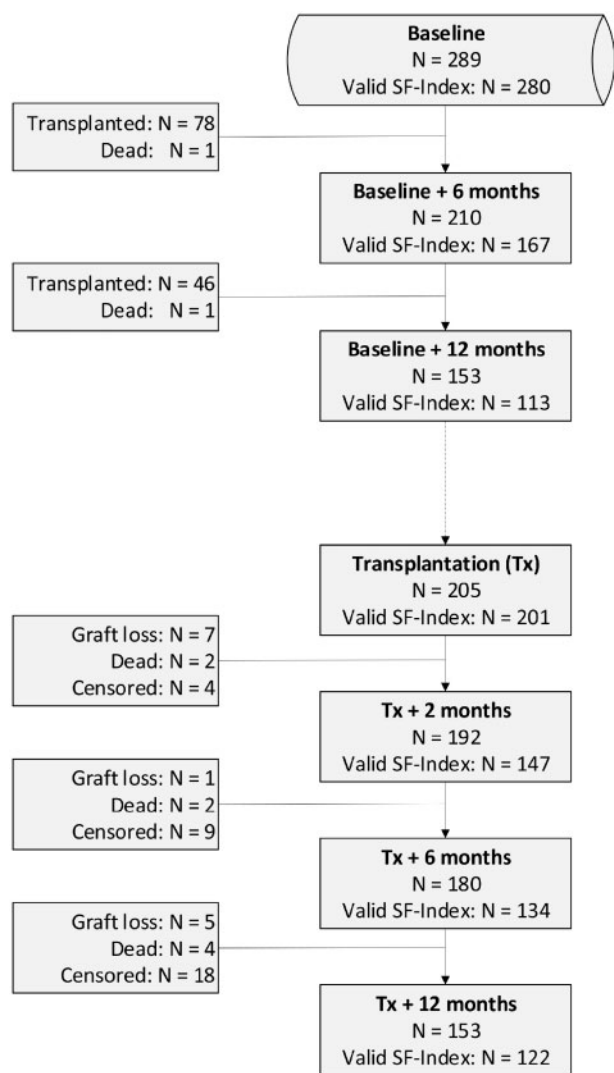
**Baseline**
N = 289
Valid SF-Index: N = 280

Transplanted: N = 78
Dead: N = 1

**Baseline + 6 months**
N = 210
Valid SF-Index: N = 167

Transplanted: N = 46
Dead: N = 1

**Baseline + 12 months**
N = 153
Valid SF-Index: N = 113

**Transplantation (Tx)**
N = 205
Valid SF-Index: N = 201

Graft loss: N = 7
Dead: N = 2
Censored: N = 4

**Tx + 2 months**
N = 192
Valid SF-Index: N = 147

Graft loss: N = 1
Dead: N = 2
Censored: N = 9

**Tx + 6 months**
N = 180
Valid SF-Index: N = 134

Graft loss: N = 5
Dead: N = 4
Censored: N = 18

**Tx + 12 months**
N = 153
Valid SF-Index: N = 122